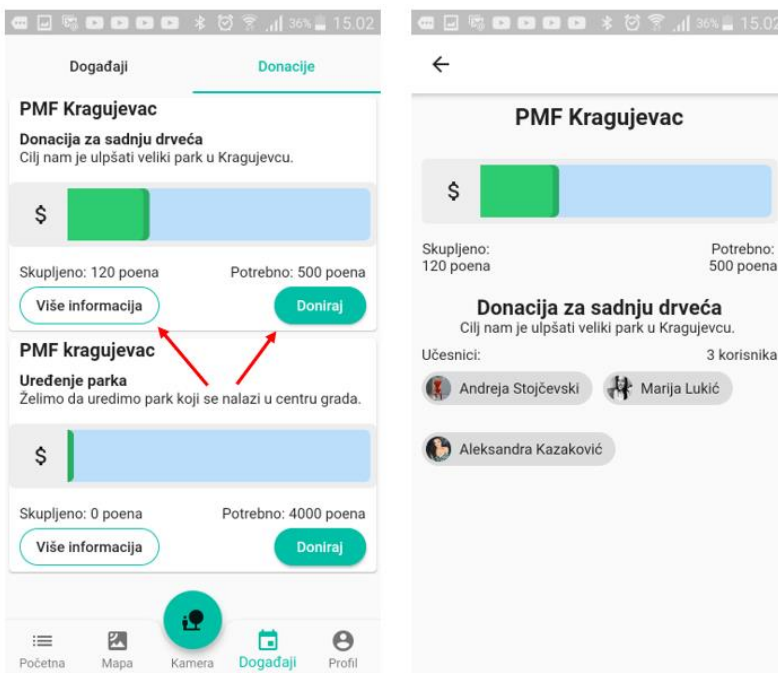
36% 15.02

Događaji
Donacije

PMF Kragujevac
Donacija za sadnju drveća
Cilj nam je ulpšati veliki park u Kragujevcu.

$

Skupljeno: 120 poena
Potrebno: 500 poena

Više informacija
Doniraj

PMF kragujevac
Uređenje parka
Želimo da uredimo park koji se nalazi u centru grada.

$

Skupljeno: 0 poena
Potrebno: 4000 poena

Više informacija
Doniraj

Početna
Mapa
Kamera
Događaji
Profil

36% 15.02

PMF Kragujevac

$

Skupljeno:
120 poena
Potrebno:
500 poena

Donacija za sadnju drveća
Cilj nam je ulpšati veliki park u Kragujevcu.

Učesnici:
3 korisnika

Andreja Stojčevski
Marija Lukić
Aleksandra Kazaković